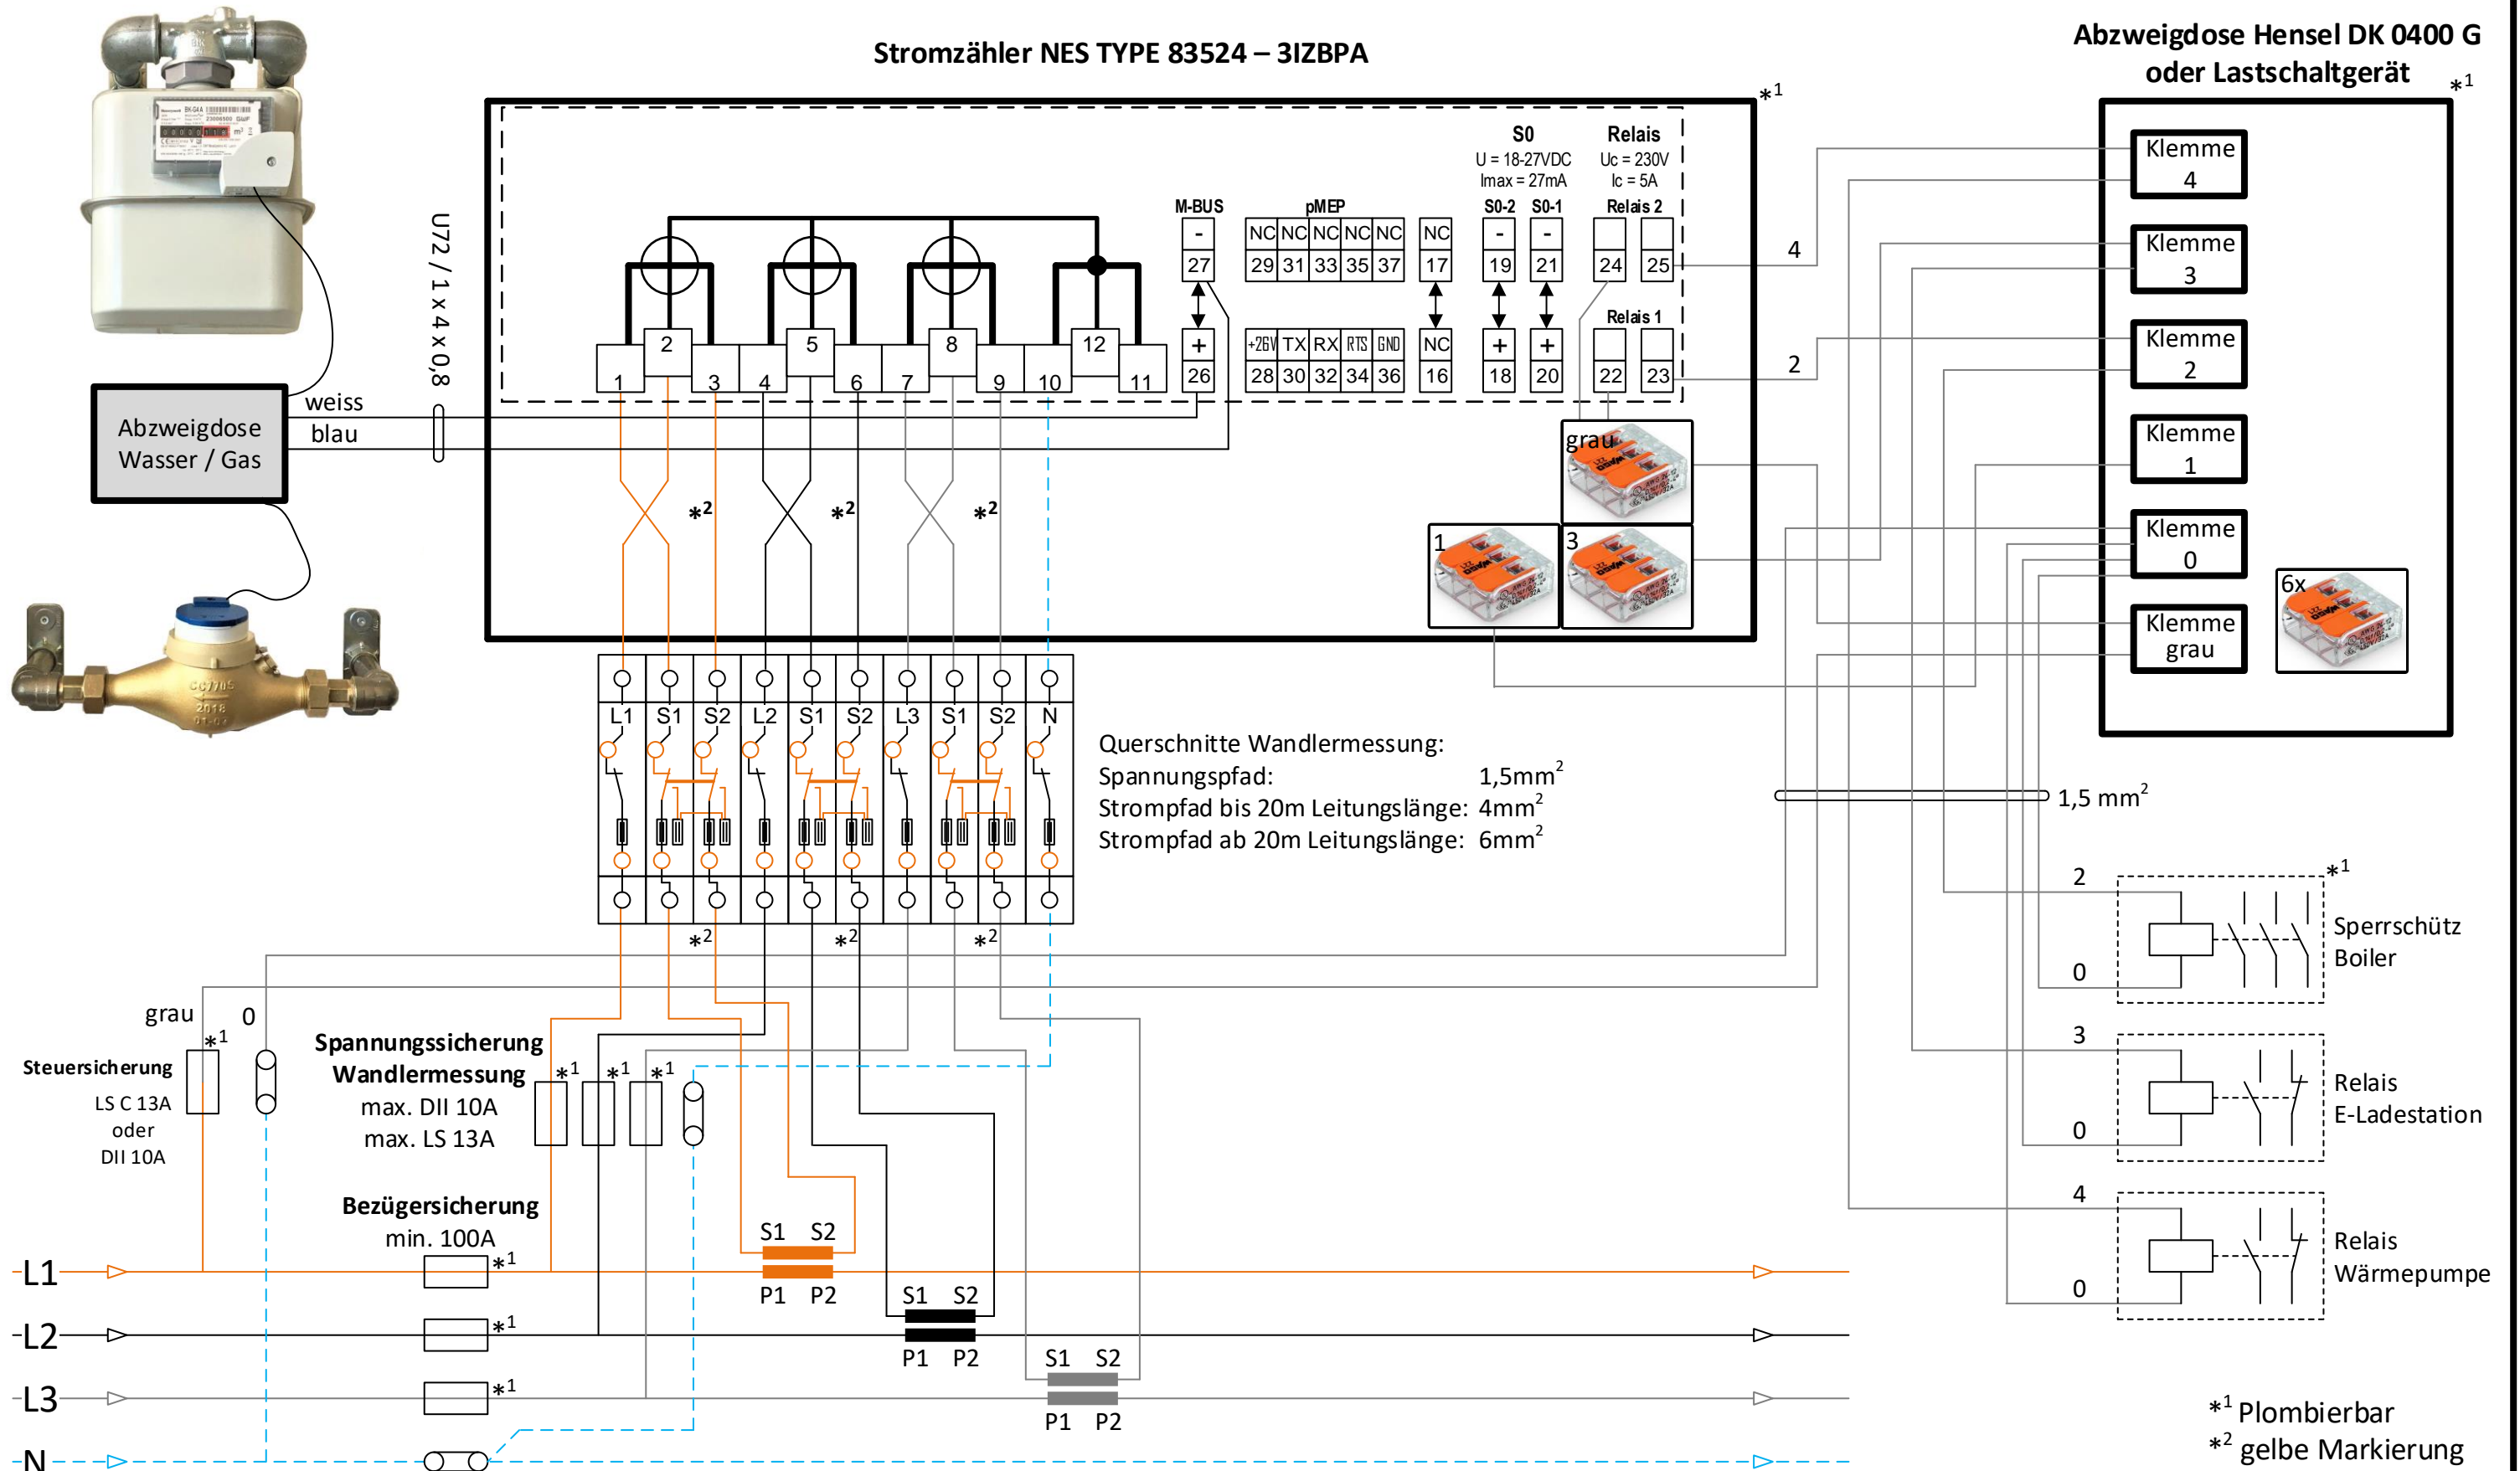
Stromzähler NES TYPE 83524 – 3IZBPA

Abzweigdose Hensel DK 0400 G oder Lastschaltgerät $*^1$

$*^1$

U72 / 1 x 4 x 0,8

weiss
blau

Abzweigdose Wasser / Gas

S0
U = 18-27VDC
Imax = 27mA

Relais
Uc = 230V
Ic = 5A

M-BUS
pMEP
S0-2
S0-1
Relais 2
Relais 1

| - | NC | NC | NC | NC | NC | NC | - | - | | |
|---|---|---|---|---|---|---|---|---|---|---|
| 27 | 29 | 31 | 33 | 35 | 37 | 17 | 19 | 21 | 24 | 25 |

| + | +26V | TX | RX | RTS | GND | NC | + | + | | |
|---|---|---|---|---|---|---|---|---|---|---|
| 26 | 28 | 30 | 32 | 34 | 36 | 16 | 18 | 20 | 22 | 23 |

1 2 3 4 5 6 7 8 9 10 12 11

$*^2$ $*^2$ $*^2$

grau
1
3
6x

Klemme 4
Klemme 3
Klemme 2
Klemme 1
Klemme 0
Klemme grau

4
2

L1 S1 S2 L2 S1 S2 L3 S1 S2 N

$*^2$ $*^2$ $*^2$

Querschnitte Wandlermessung:
Spannungspfad: 1,5mm$^2$
Strompfad bis 20m Leitungslänge: 4mm$^2$
Strompfad ab 20m Leitungslänge: 6mm$^2$

1,5 mm$^2$

2
0
$*^1$
Sperrschütz Boiler

3
0
Relais E-Ladestation

4
0
Relais Wärmepumpe

grau 0
$*^1$
Steuersicherung
LS C 13A
oder
DII 10A

Spannungssicherung Wandlermessung
max. DII 10A
max. LS 13A
$*^1$ $*^1$ $*^1$

Bezügersicherung
min. 100A

S1 S2
P1 P2
S1 S2
P1 P2
S1 S2
P1 P2

-L1 $*^1$
-L2 $*^1$
-L3 $*^1$
-N

$*^1$ Plombierbar
$*^2$ gelbe Markierung